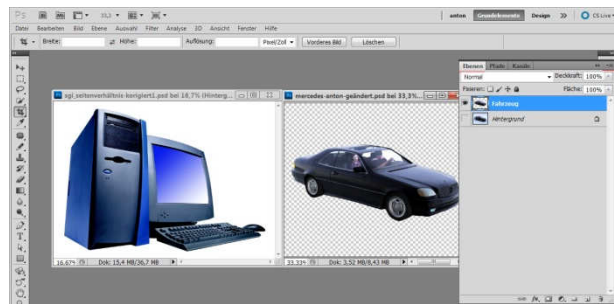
Ps
anton Grundelemente Design >> CS Live
Datei Bearbeiten Bild Ebene Auswahl Filter Analyse 3D Ansicht Fenster Hilfe
Breite: Höhe: Auflösung: Pixel/Zoll Vorderes Bild Löschen
sgl_seitenverhältnis-korrigiert1.psd bei 16,7% (Hinterg...
mercedes-anton-geändert.psd bei 33,3%...
16,67% Dok: 15,4 MB/26,7 MB
33,33% Dok: 3,52 MB/8,43 MB
Ebenen Pfade Kanäle
Normal Deckkraft: 100%
Fixieren: Fläche: 100%
Fahrzeug
Hintergrund